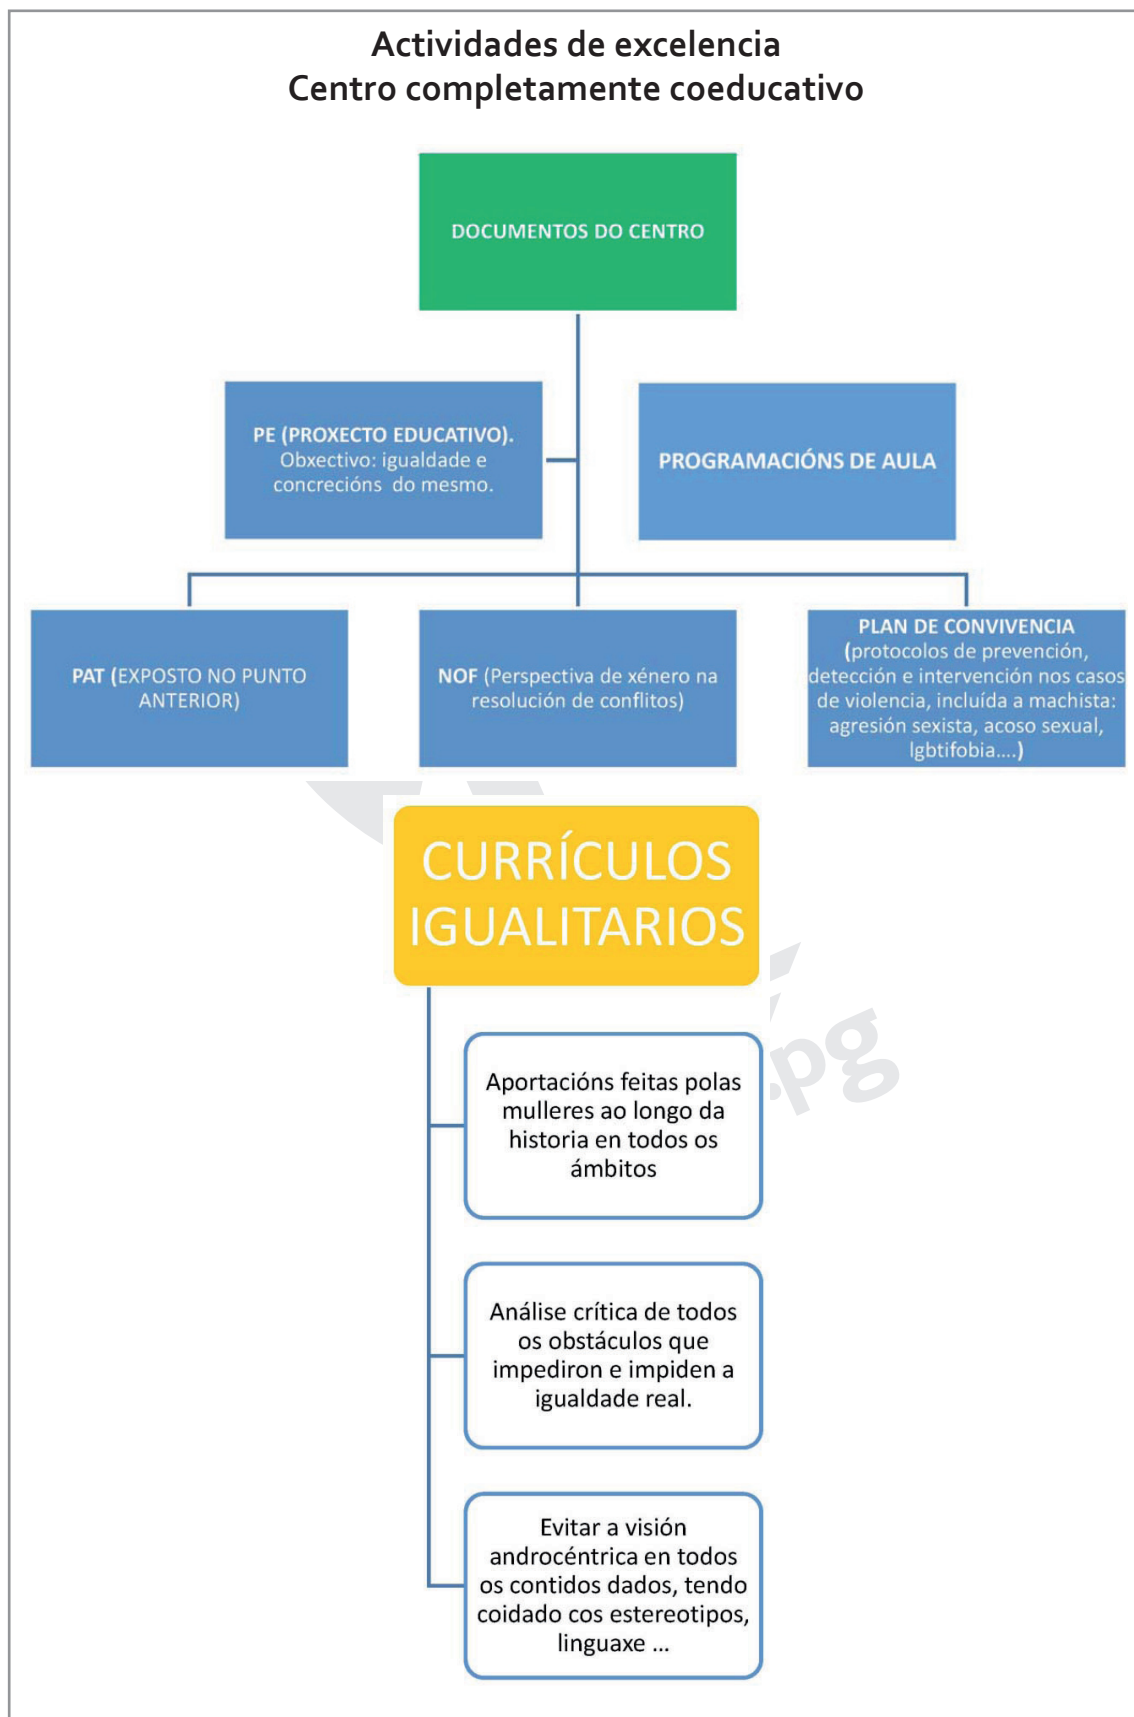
Actividades de excelencia
Centro completamente coeducativo

DOCUMENTOS DO CENTRO

PE (PROXECTO EDUCATIVO). Obxectivo: igualdade e concrecións do mesmo.

PROGRAMACIÓNS DE AULA

PAT (EXPOSTO NO PUNTO ANTERIOR)

NOF (Perspectiva de xénero na resolución de conflitos)

PLAN DE CONVIVENCIA (protocolos de prevención, detección e intervención nos casos de violencia, incluída a machista: agresión sexista, acoso sexual, lgbtifobia....)

CURRÍCULOS IGUALITARIOS

Aportacións feitas polas mulleres ao longo da historia en todos os ámbitos

Análise crítica de todos os obstáculos que impediron e impiden a igualdade real.

Evitar a visión androcéntrica en todos os contidos dados, tendo coidado cos estereotipos, linguaxe ...